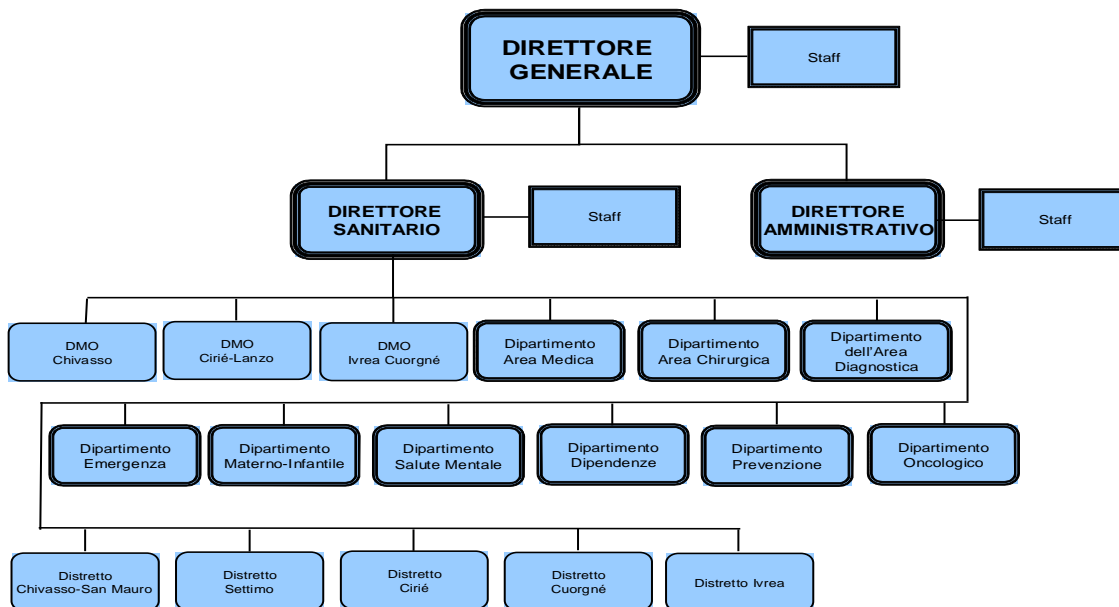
DIRETTORE GENERALE

Staff

DIRETTORE SANITARIO

Staff

DIRETTORE AMMINISTRATIVO

Staff

DMO Chivasso

DMO Cirié-Lanzo

DMO Ivrea Cuorgné

Dipartimento Area Medica

Dipartimento Area Chirurgica

Dipartimento dell'Area Diagnostica

Dipartimento Emergenza

Dipartimento Materno-Infantile

Dipartimento Salute Mentale

Dipartimento Dipendenze

Dipartimento Prevenzione

Dipartimento Oncologico

Distretto Chivasso-San Mauro

Distretto Settimo

Distretto Ciriè

Distretto Cuorgné

Distretto Ivrea